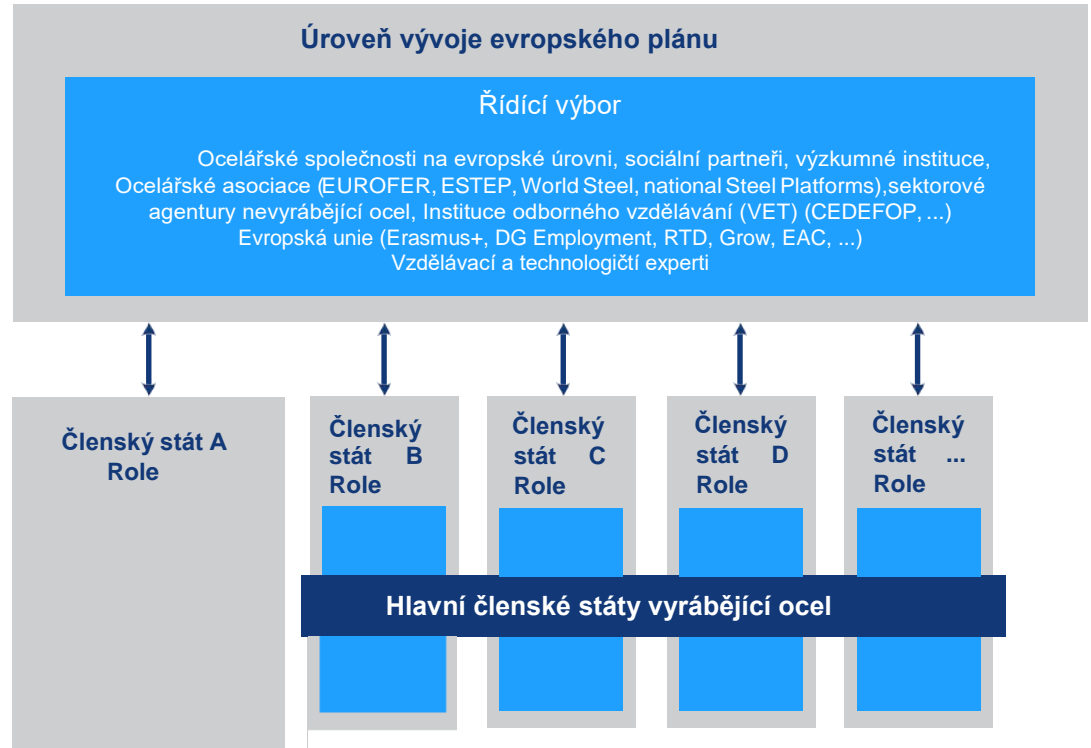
Úroveň vývoje evropského plánu

Řídící výbor

Ocelářské společnosti na evropské úrovni, sociální partneři, výzkumné instituce, Ocelářské asociace (EUROFER, ESTEP, World Steel, national Steel Platforms),sektorové agentury nevyrábějící ocel, Instituce odborného vzdělávání (VET) (CEDEFOP, ...) Evropská unie (Erasmus+, DG Employment, RTD, Grow, EAC, ...) Vzdělávací a technologičtí experti

Členský stát A Role

Členský stát B Role

Členský stát C Role

Členský stát D Role

Členský stát ... Role

Hlavní členské státy vyrábějící ocel